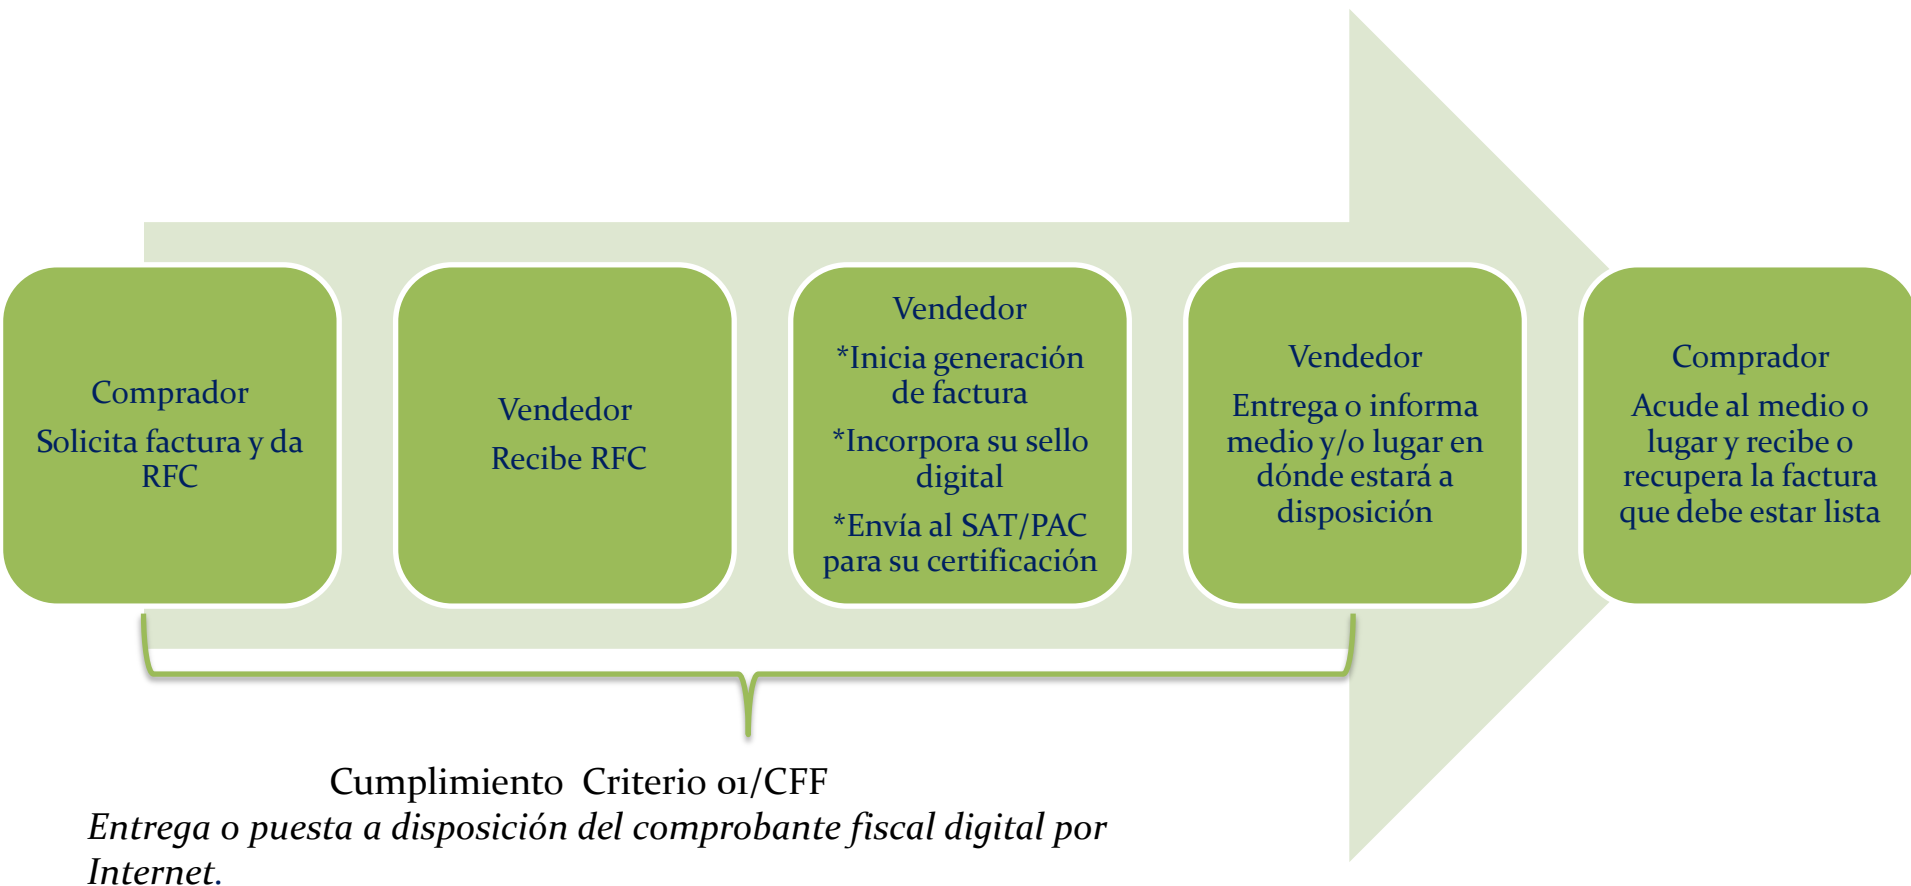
Comprador
Solicita factura y da RFC

Vendedor
Recibe RFC

Vendedor
*Inicia generación de factura
*Incorpora su sello digital
*Envía al SAT/PAC para su certificación

Vendedor
Entrega o informa medio y/o lugar en dónde estará a disposición

Comprador
Acude al medio o lugar y recibe o recupera la factura que debe estar lista

Cumplimiento Criterio 01/CFF
*Entrega o puesta a disposición del comprobante fiscal digital por Internet.*